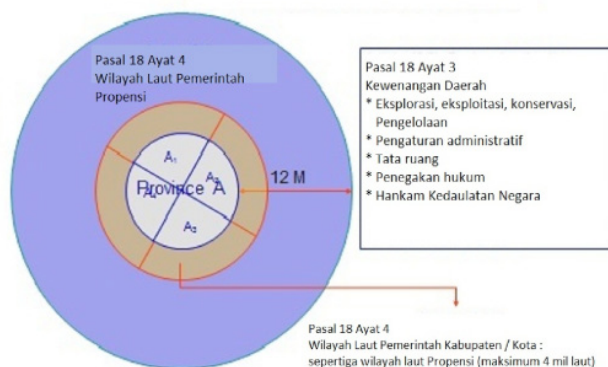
Pasal 18 Ayat 4
Wilayah Laut Pemerintah Propensi

Pasal 18 Ayat 3
Kewenangan Daerah
* Eksplorasi, eksploitasi, konservasi, Pengelolaan
* Pengaturan administratif
* Tata ruang
* Penegakan hukum
* Hankam Kedaulatan Negara

$A_1$
$A_2$
$A_3$
$A_4$
Province A

12 M

Pasal 18 Ayat 4
Wilayah Laut Pemerintah Kabupaten / Kota :
sepertiga wilayah laut Propensi (maksimum 4 mil laut)